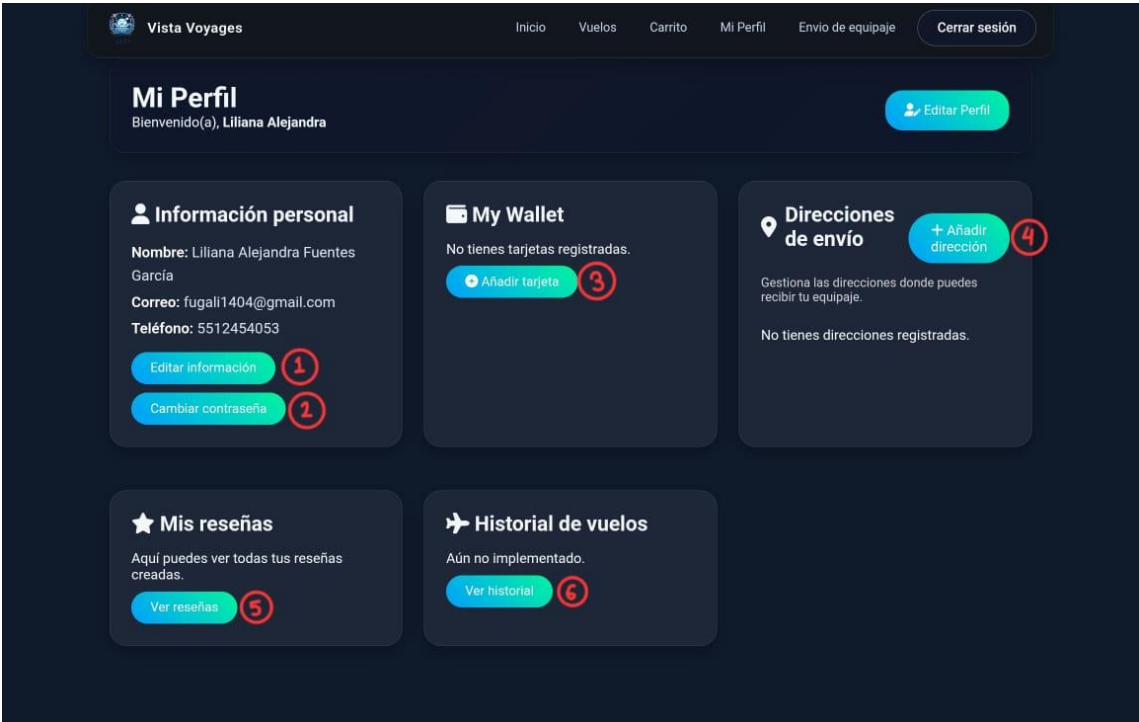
Vista Voyages

Inicio Vuelos Carrito Mi Perfil Envio de equipaje Cerrar sesión

Mi Perfil
Bienvenido(a), Liliana Alejandra

Editar Perfil

Información personal

Nombre: Liliana Alejandra Fuentes García

Correo: fugali1404@gmail.com

Teléfono: 5512454053

Editar información 1

Cambiar contraseña 2

My Wallet

No tienes tarjetas registradas.

Añadir tarjeta 3

Direcciones de envío

+ Añadir dirección 4

Gestiona las direcciones donde puedes recibir tu equipaje.

No tienes direcciones registradas.

Mis reseñas

Aquí puedes ver todas tus reseñas creadas.

Ver reseñas 5

Historial de vuelos

Aún no implementado.

Ver historial 6